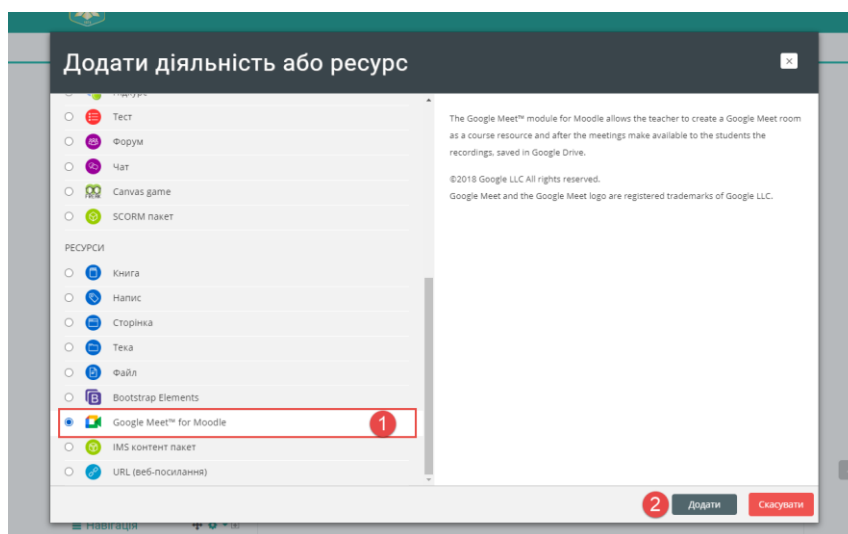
Додати діяльність або ресурс

×

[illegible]

Тест

Форум

Чат

Canvas game

SCORM пакет

РЕСУРСИ

Книга

Напис

Сторінка

Тека

Файл

Bootstrap Elements

Google Meet™ for Moodle

1

IMS контент пакет

URL (веб-посилання)

The Google Meet™ module for Moodle allows the teacher to create a Google Meet room as a course resource and after the meetings make available to the students the recordings, saved in Google Drive.

©2018 Google LLC All rights reserved.
Google Meet and the Google Meet logo are registered trademarks of Google LLC.

2

Додати

Скасувати

Навігація